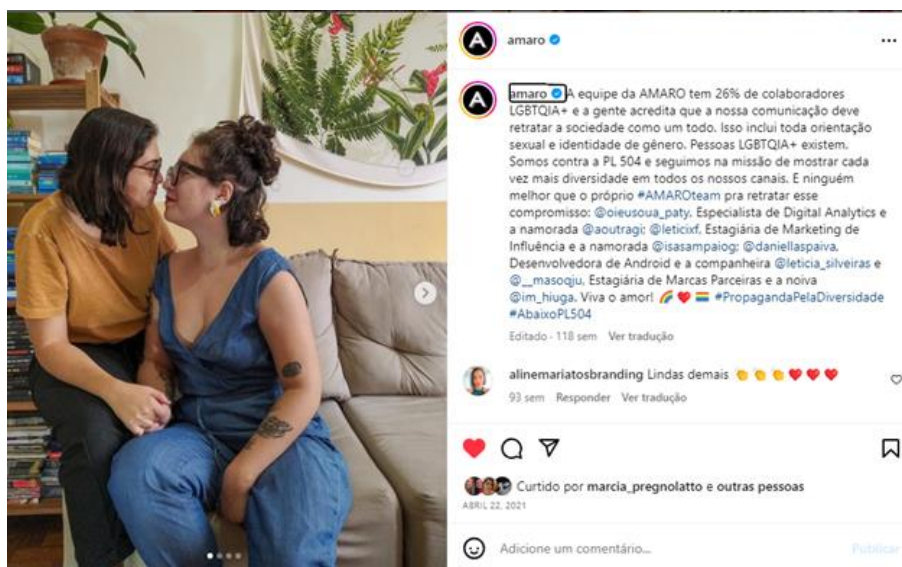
amaro

amaro A equipe da AMARO tem 26% de colaboradores LGBTQIA+ e a gente acredita que a nossa comunicação deve retratar a sociedade como um todo. Isso inclui toda orientação sexual e identidade de gênero. Pessoas LGBTQIA+ existem. Somos contra a PL 504 e seguimos na missão de mostrar cada vez mais diversidade em todos os nossos canais. E ninguém melhor que o próprio #AMAROteam pra retratar esse compromisso: @oieusoua_paty, Especialista de Digital Analytics e a namorada @aoutragi; @leticixf, Estagiária de Marketing de Influência e a namorada @isasampaiog; @daniellaspaiva, Desenvolvedora de Android e a companheira @leticia_silveiras e @__masoqju, Estagiária de Marcas Parceiras e a noiva @im_hiuga. Viva o amor! 🌈 ❤️ #PropagandaPelaDiversidade #AbaixoPL504

Editado · 118 sem Ver tradução

alinemariatosbranding Lindas demais 👏 👏 👏 ❤️ ❤️ ❤️
93 sem Responder Ver tradução

Curtido por marcia_pregnolatto e outras pessoas
ABRIL 22, 2021

Adicione um comentário...
Publicar